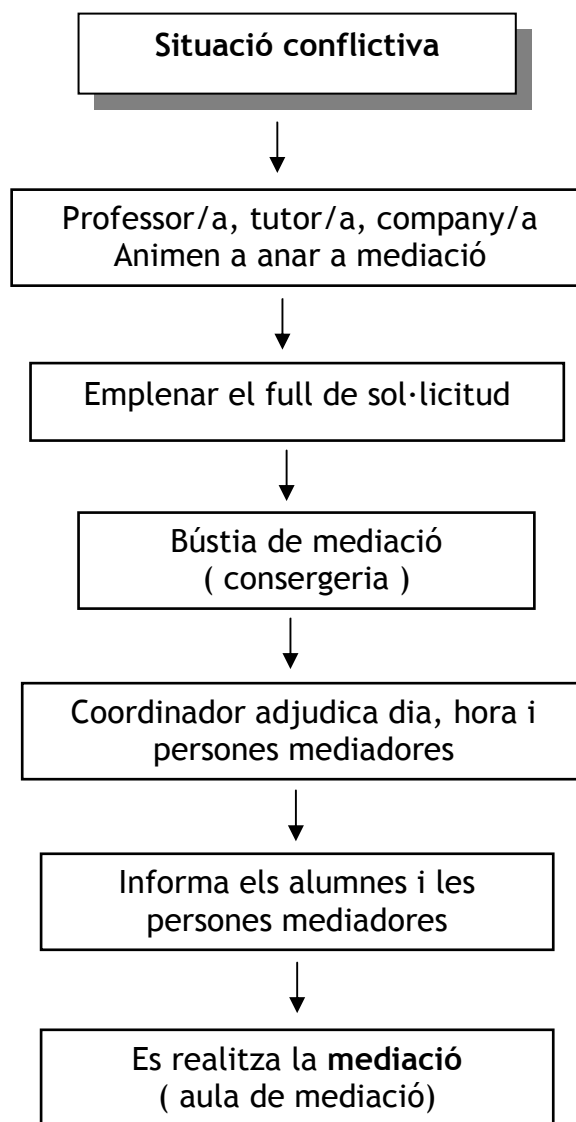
Situació conflictiva

Professor/a, tutor/a, company/a
Animen a anar a mediació

Emplenar el full de sol·licitud

Bústia de mediació
( consergeria )

Coordinador adjudica dia, hora i persones mediadores

Informa els alumnes i les persones mediadores

Es realitza la mediació
( aula de mediació)